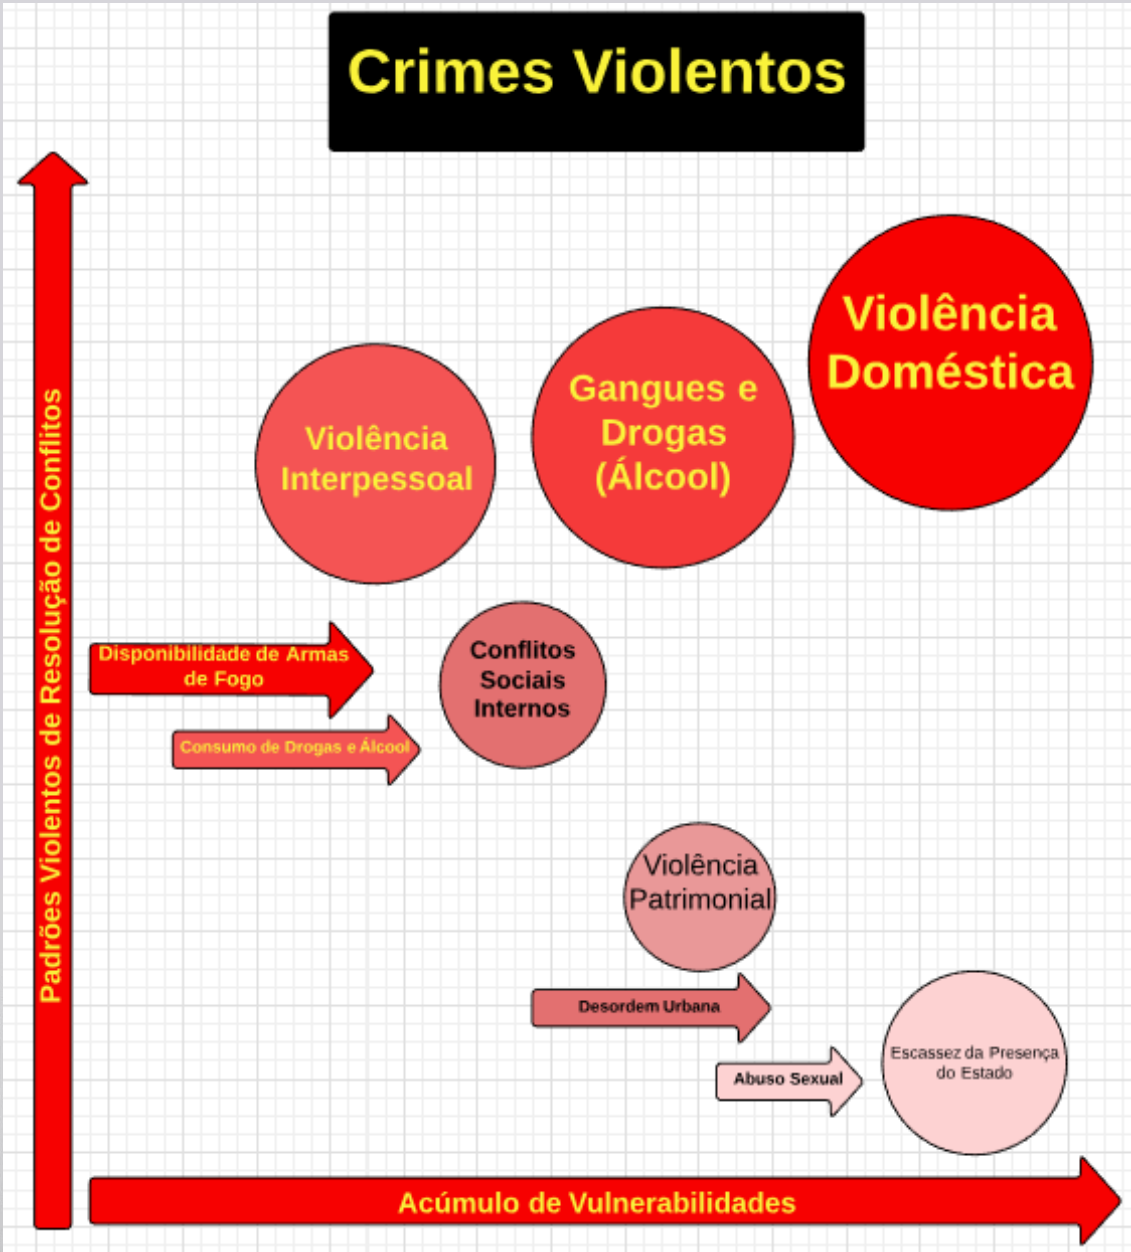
Crimes Violentos

Padrões Violentos de Resolução de Conflitos

Violência Interpessoal

Gangues e Drogas (Álcool)

Violência Doméstica

Disponibilidade de Armas de Fogo

Consumo de Drogas e Álcool

Conflitos Sociais Internos

Violência Patrimonial

Desordem Urbana

Abuso Sexual

Escassez da Presença do Estado

Acúmulo de Vulnerabilidades